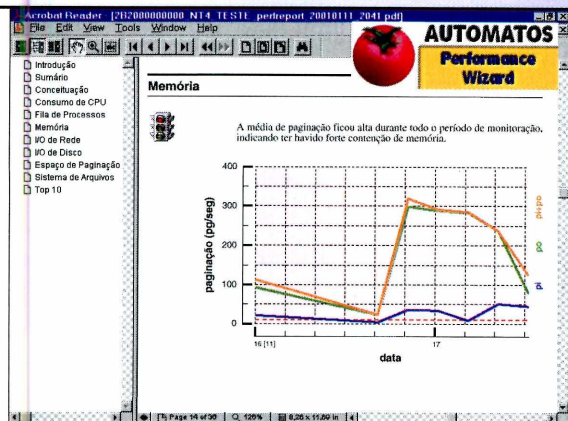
Acrobat Reader [2B2000000000_NT4_TESTE_perfreport_20010111_2041.pdf]
File Edit View Tools Window Help

AUTOMATOS
Performance Wizard

Introdução
Sumário
Conceituação
Consumo de CPU
Fila de Processos
Memória
I/O de Rede
I/O de Disco
Espaço de Paginação
Sistema de Arquivos
Top 10

Memória

A média de paginação ficou alta durante todo o período de monitoração, indicando ter havido forte contenção de memória.

400
300
200
100
0
paginação (pg/seg)
16 [11]
17
data
pi+po
po
pi

Page 14 of 36 | 125% | 8,26 x 11,69 in